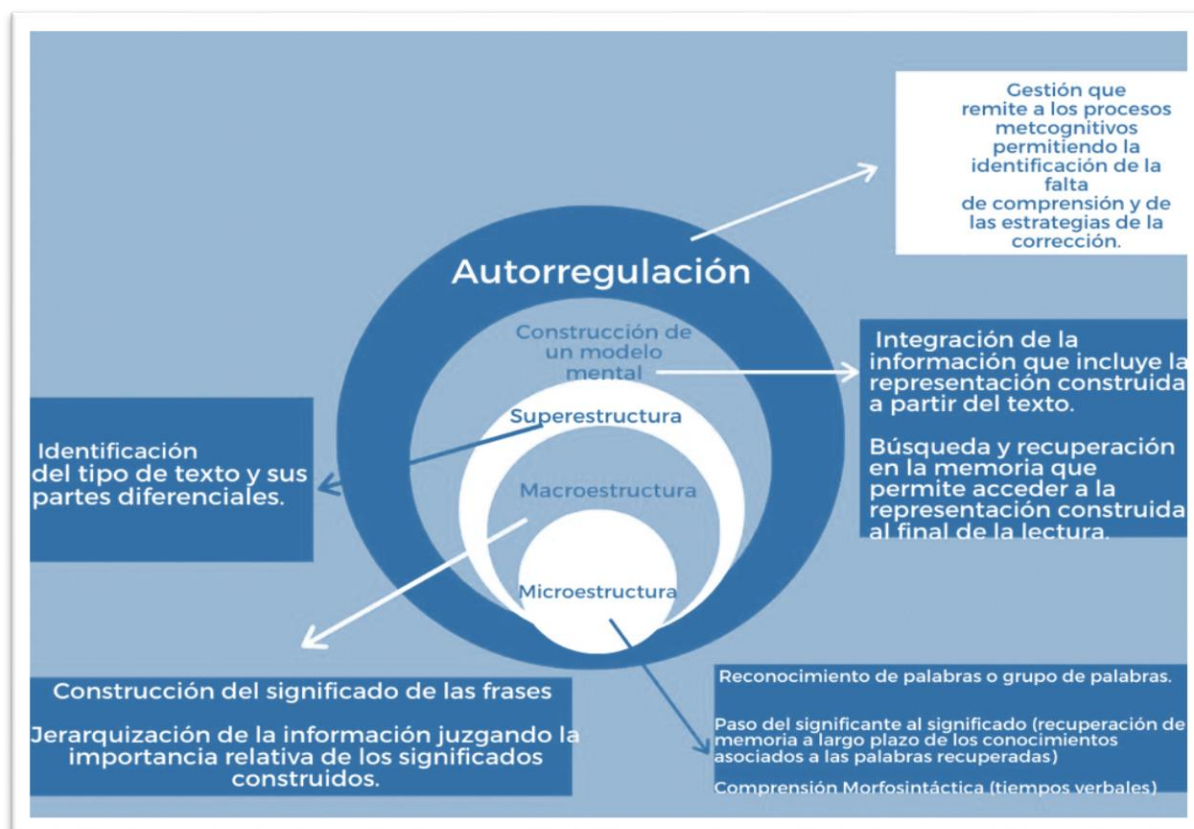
Gestión que remite a los procesos metcognitivos permitiendo la identificación de la falta de comprensión y de las estrategias de la corrección.

Autorregulación

Construcción de un modelo mental

Integración de la información que incluye la representación construida a partir del texto.

Búsqueda y recuperación en la memoria que permite acceder a la representación construida al final de la lectura.

Superestructura

Identificación del tipo de texto y sus partes diferenciales.

Macroestructura

Microestructura

Construcción del significado de las frases

Jerarquización de la información juzgando la importancia relativa de los significados construidos.

Reconocimiento de palabras o grupo de palabras.

Paso del significante al significado (recuperación de memoria a largo plazo de los conocimientos asociados a las palabras recuperadas)

Comprensión Morfosintáctica (tiempos verbales)